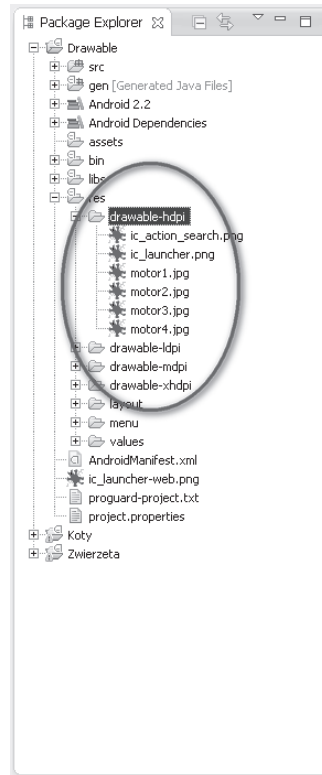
Package Explorer

Drawable
src
gen [Generated Java Files]
Android 2.2
Android Dependencies
assets
bin
libs
res
drawable-hdpi
ic_action_search.png
ic_launcher.png
motor1.jpg
motor2.jpg
motor3.jpg
motor4.jpg
drawable-ldpi
drawable-mdpi
drawable-xhdpi
layout
menu
values
AndroidManifest.xml
ic_launcher-web.png
proguard-project.txt
project.properties
Koty
Zwierzeta